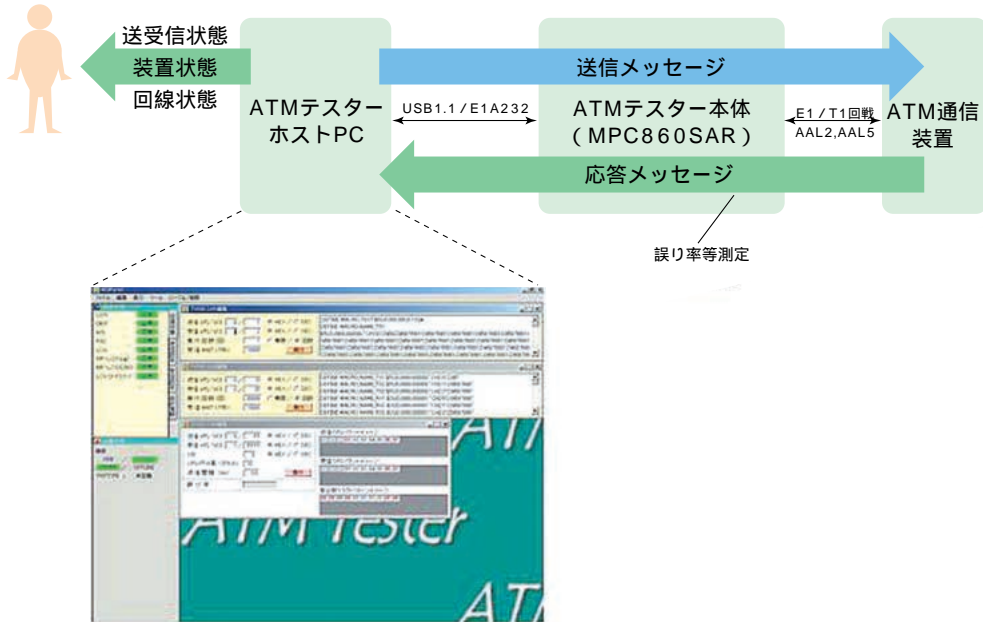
送受信状態
装置状態
回線状態

ATMテスター
ホストPC

USB1.1 / E1A232

送信メッセージ

ATMテスター本体
( MPC860SAR )

E1 / T1回戦
AAL2,AAL5

ATM通信
装置

応答メッセージ

誤り率等測定

ATM Tester
ATM
ATM